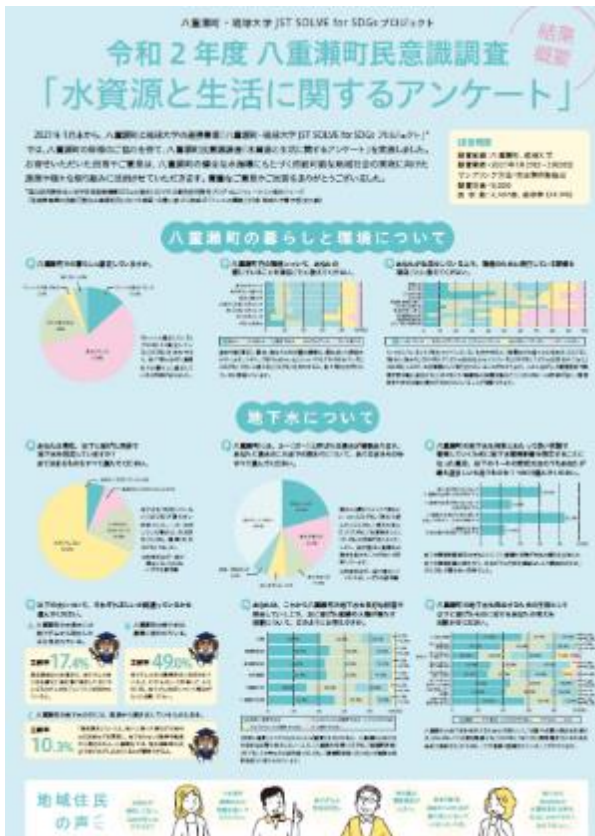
八重瀬町・琉球大学 JST SOLVE for SDGs プロジェクト

令和２年度 八重瀬町民意識調査

結果概要

「水資源と生活に関するアンケート」

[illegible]

八重瀬町の暮らしと環境について

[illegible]

地下水について

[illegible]

正解率 17.4%

正解率 49.0%

正解率 10.3%

地域住民の声

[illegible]